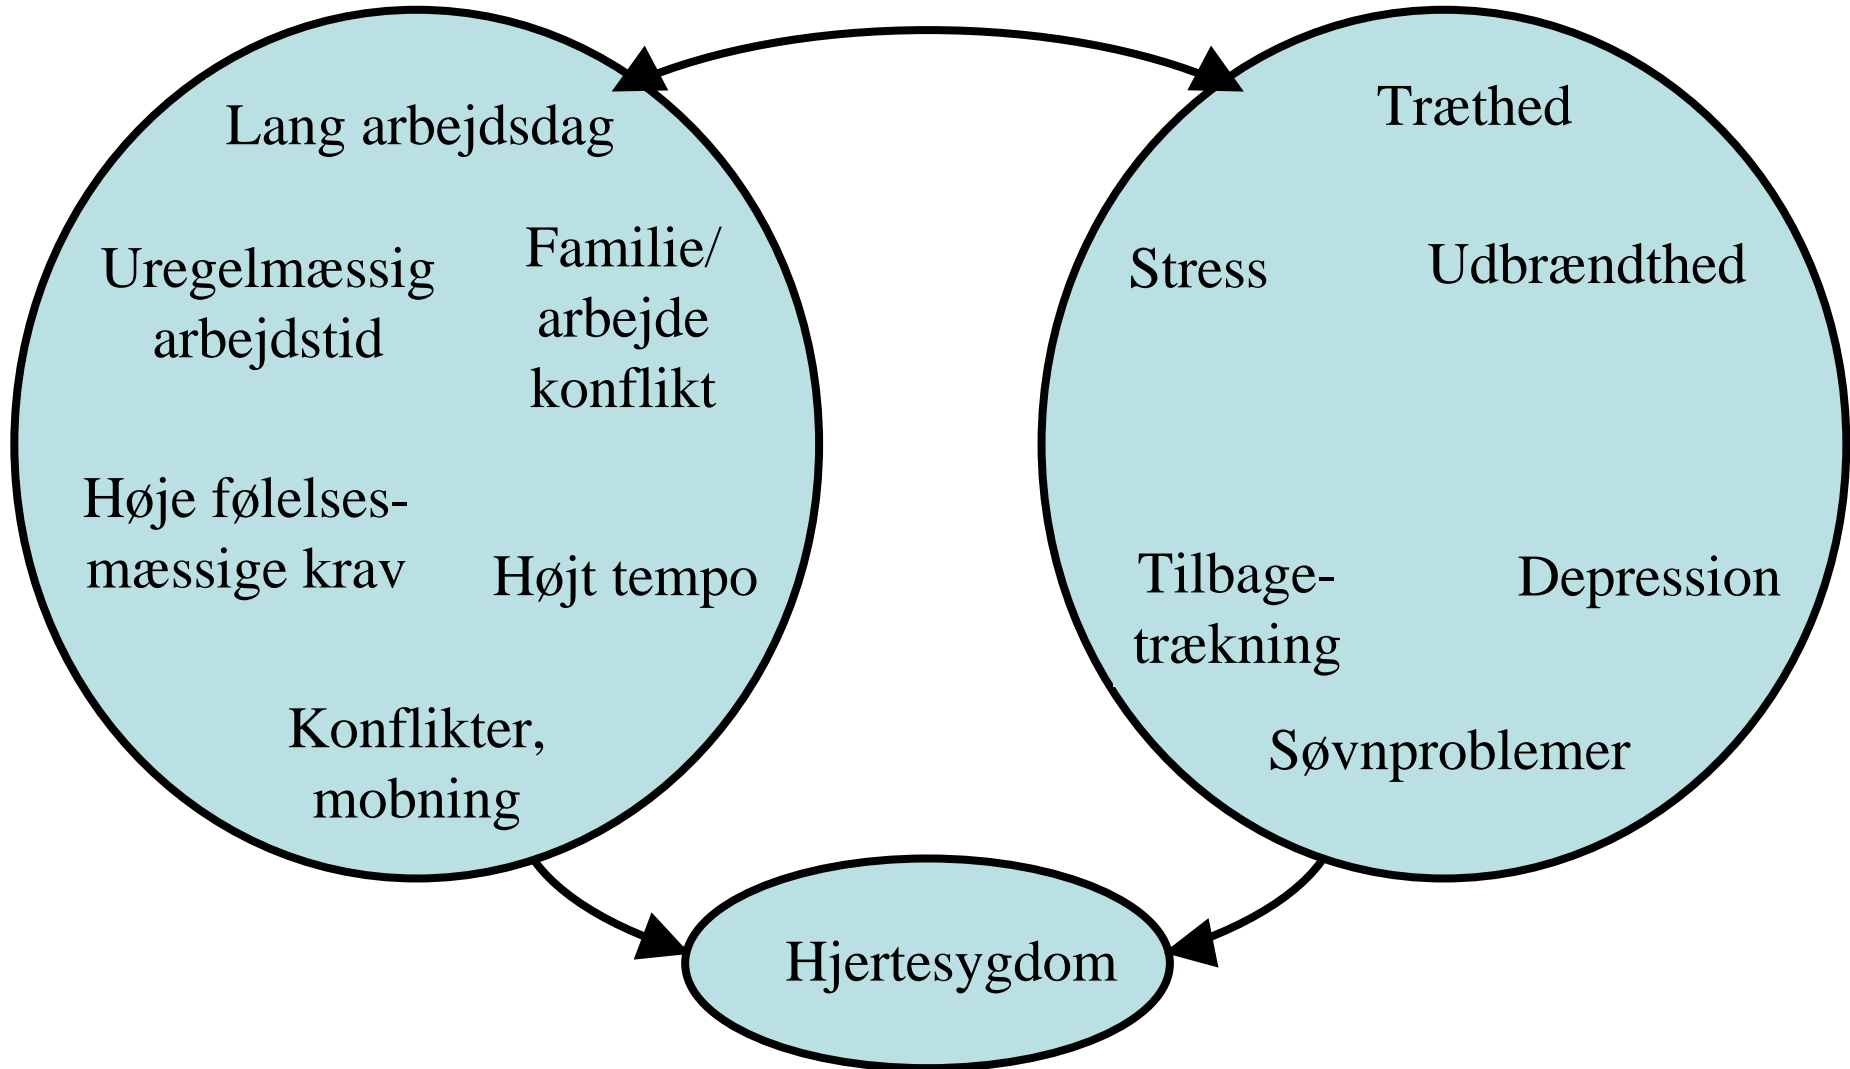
Lang arbejdsdag

Uregelmæssig arbejdstid

Familie/ arbejde konflikt

Høje følelses-mæssige krav

Højt tempo

Konflikter, mobning

Træthed

Stress

Udbrændthed

Tilbage-trækning

Depression

Søvnproblemer

Hjertesygdom